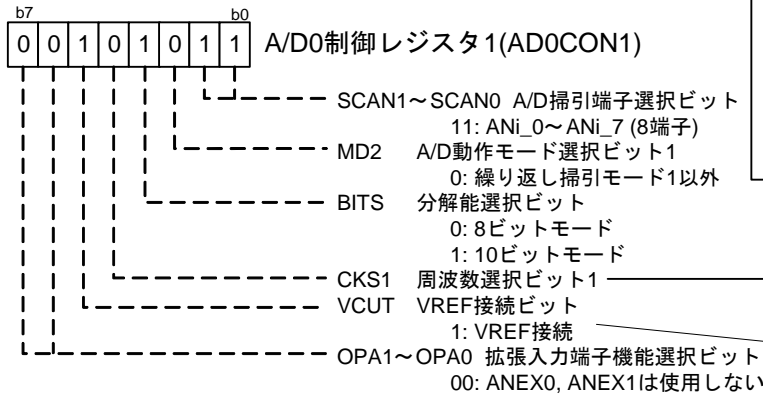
b7 b0

| 0 | 0 | 1 | 0 | 1 | 0 | 1 | 1 |
|---|---|---|---|---|---|---|---|

A/D0制御レジスタ1(AD0CON1)

SCAN1～SCAN0 A/D掃引端子選択ビット
11: ANi_0～ANi_7 (8端子)

MD2 A/D動作モード選択ビット1
0: 繰り返し掃引モード1以外

BITS 分解能選択ビット
0: 8ビットモード
1: 10ビットモード

CKS1 周波数選択ビット1

VCUT VREF接続ビット
1: VREF接続

OPA1～OPA0 拡張入力端子機能選択ビット
00: ANEX0, ANEX1は使用しない